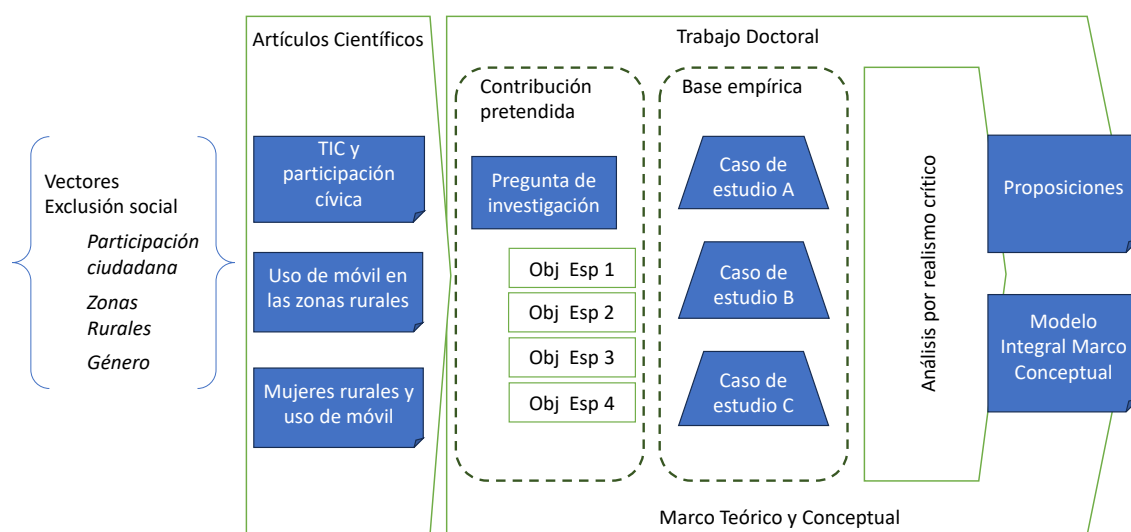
Vectores
Exclusión social
*Participación ciudadana*
*Zonas Rurales*
*Género*

Artículos Científicos

TIC y participación cívica

Uso de móvil en las zonas rurales

Mujeres rurales y uso de móvil

Trabajo Doctoral

Contribución pretendida

Pregunta de investigación

Obj Esp 1
Obj Esp 2
Obj Esp 3
Obj Esp 4

Base empírica

Caso de estudio A

Caso de estudio B

Caso de estudio C

Análisis por realismo crítico

Proposiciones

Modelo Integral Marco Conceptual

Marco Teórico y Conceptual